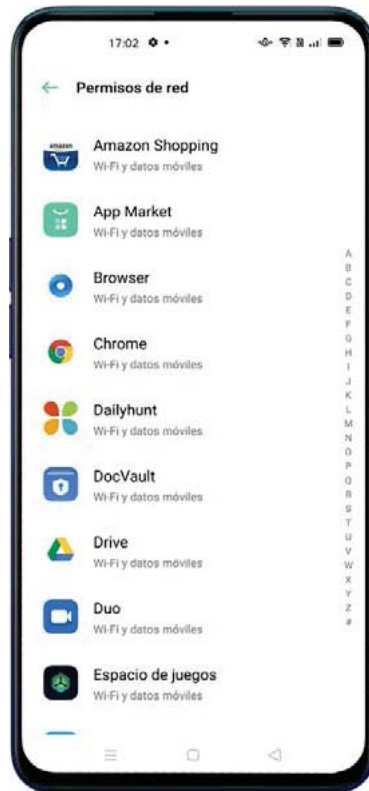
17:02

← Permisos de red

amazon
Amazon Shopping
Wi-Fi y datos móviles

App Market
Wi-Fi y datos móviles

Browser
Wi-Fi y datos móviles

Chrome
Wi-Fi y datos móviles

Dailyhunt
Wi-Fi y datos móviles

DocVault
Wi-Fi y datos móviles

Drive
Wi-Fi y datos móviles

Duo
Wi-Fi y datos móviles

Espacio de juegos
Wi-Fi y datos móviles

A
B
C
D
E
F
G
H
I
J
K
L
M
N
O
P
Q
R
S
T
U
V
W
X
Y
Z
#